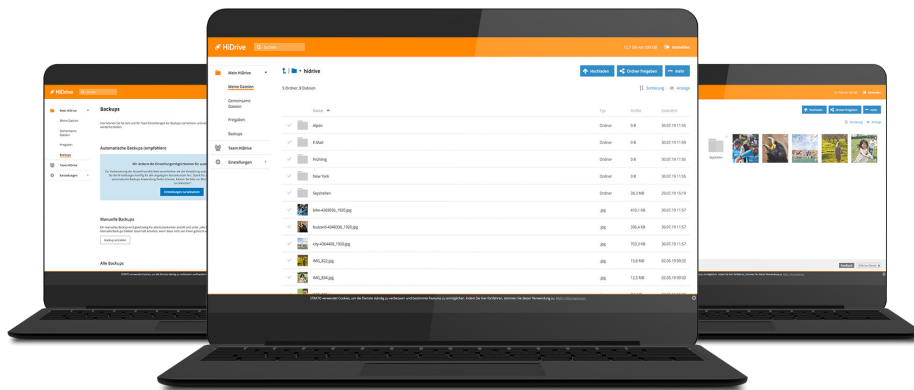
HiDrive
Suchen
12,7 GB von 500 GB
Abmelden

Mein HiDrive
Meine Dateien
Gemeinsame Dateien
Freigaben
Backups
Team HiDrive
Einstellungen

hidrive
Hochladen
Ordner freigeben
mehr
5 Ordner, 8 Dateien
Sortierung
Ansicht

| Name | Typ | Größe | Geändert |
|---|---|---|---|
| Algen | Ordner | 0 B | 30.07.19 11:55 |
| E-Mail | Ordner | 0 B | 30.07.19 11:55 |
| Frühling | Ordner | 0 B | 30.07.19 11:55 |
| New York | Ordner | 0 B | 30.07.19 11:55 |
| Seychellen | Ordner | 38,3 MB | 29.07.19 15:19 |
| bike-4369056_1920.jpg | jpg | 410,1 kB | 30.07.19 11:57 |
| bruised-4346336_1920.jpg | jpg | 336,3 kB | 30.07.19 11:57 |
| city-4364430_1920.jpg | jpg | 703,3 kB | 30.07.19 11:57 |
| IMG_832.jpg | jpg | 13,8 MB | 30.06.19 09:32 |
| IMG_834.jpg | jpg | 12,5 MB | 30.06.19 09:32 |

STRATO verwendet Cookies, um die Dienste ständig zu verbessern und bestimmte Features zu ermöglichen. Indem Sie hier fortfahren, stimmen Sie dieser Verwendung zu. Mehr Informationen

Backups
Automatische Backups (empfohlen)
Einstellungen vornehmen
Manuelle Backups
Backup erstellen
Alle Backups

Hochladen
Ordner freigeben
mehr
Sortierung
Ansicht
Seychellen